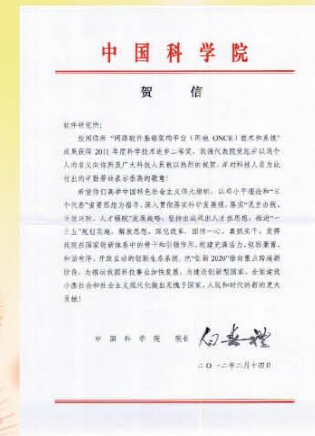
中国科学院

贺信

软件研究所：

欣闻你所"网络软件基础架构平台（网驰 ONCE）技术和系统"成果获得 2011 年度国家科学技术进步二等奖，我谨代表院党组向以及个人向全体同志及广大科技人员致以热烈的祝贺，并对科技人员为此付出的辛勤劳动表示崇高的敬意！

希望你们高举中国特色社会主义伟大旗帜，以邓小平理论和"三个代表"重要思想为指导，深入贯彻落实科学发展观，紧紧围绕"创新为民"的工作方针，人才强院"发展战略，坚持全面改革，推进"一三五"规划实施，解放思想，深化改革，团结一心，真抓实干，发挥我院在国家创新体系中的骨干和引领作用，积极推进科技创新，创新重要，加强科学研究，开拓创新，实现"创新 2020"的重要目标，为推动科技事业和经济社会发展，为建设创新型国家，全面建设小康社会和社会主义现代化建设作出新的更大贡献，为国家、人民和时代作出更大贡献！

中 国 科 学 院　院长 白春礼

二〇一二年二月十四日